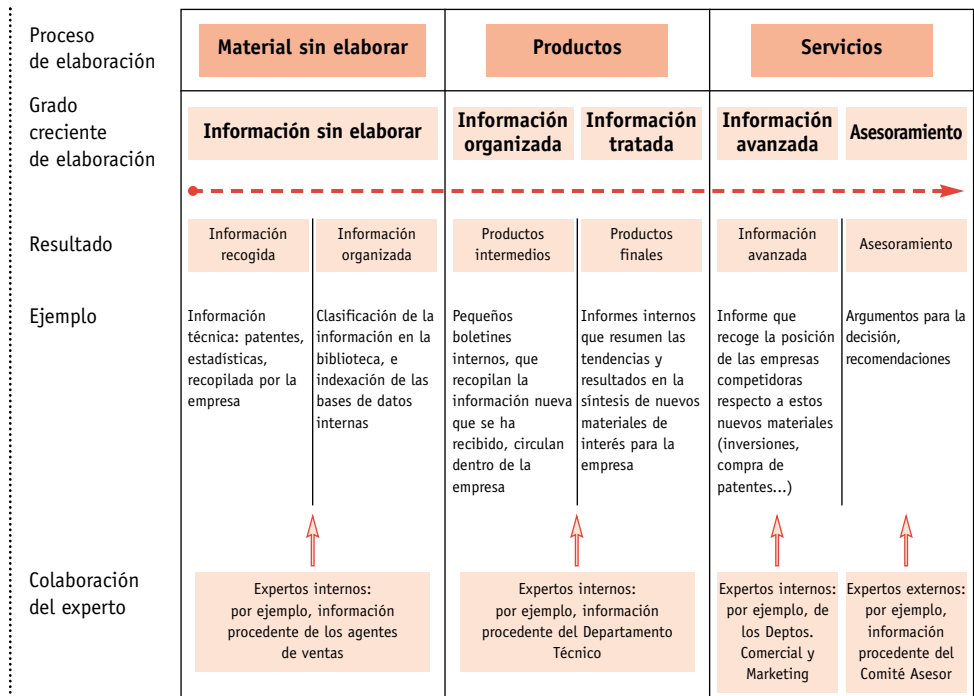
| | | | | | | |
|---|---|---|---|---|---|---|
| Proceso de elaboración | Material sin elaborar | | Productos | | Servicios | |
| Grado creciente de elaboración | Información sin elaborar | | Información organizada | Información tratada | Información avanzada | Asesoramiento |
| Resultado | Información recogida | Información organizada | Productos intermedios | Productos finales | Información avanzada | Asesoramiento |
| Ejemplo | Información técnica: patentes, estadísticas, recopilada por la empresa | Clasificación de la información en la biblioteca, e indexación de las bases de datos internas | Pequeños boletines internos, que recopilan la información nueva que se ha recibido, circulan dentro de la empresa | Informes internos que resumen las tendencias y resultados en la síntesis de nuevos materiales de interés para la empresa | Informe que recoge la posición de las empresas competidoras respecto a estos nuevos materiales (inversiones, compra de patentes...) | Argumentos para la decisión, recomendaciones |
| Colaboración del experto | Expertos internos: por ejemplo, información procedente de los agentes de ventas | | Expertos internos: por ejemplo, información procedente del Departamento Técnico | | Expertos internos: por ejemplo, de los Deptos. Comercial y Marketing | Expertos externos: por ejemplo, información procedente del Comité Asesor |